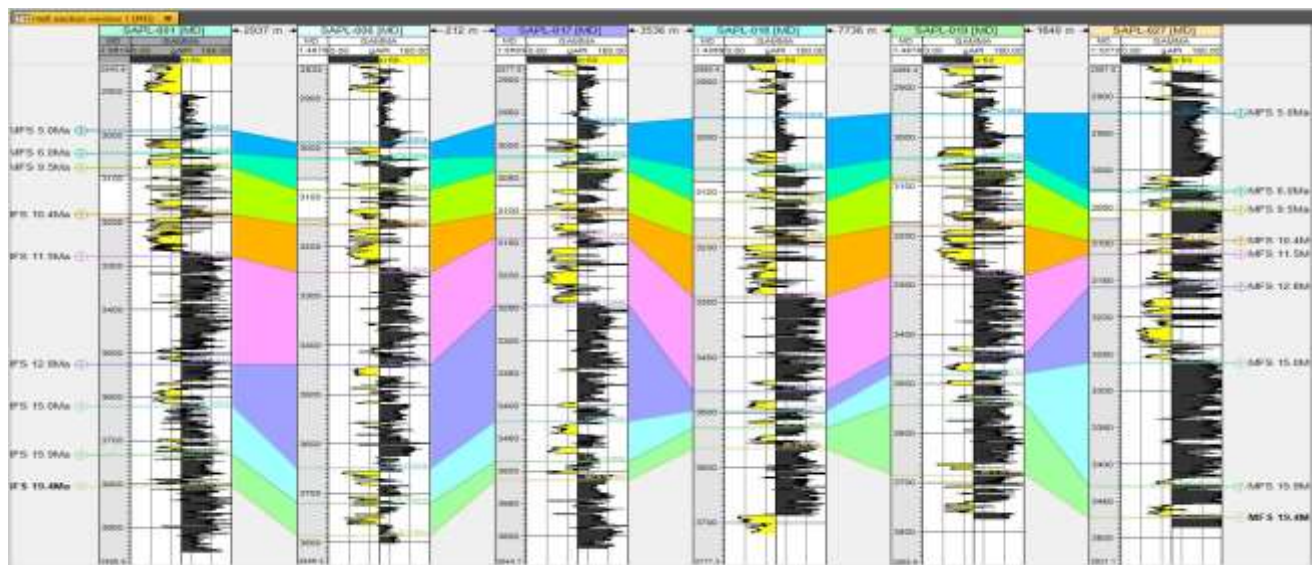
Well section window 1 (WS)

SAPL-001 [MD]
2837 m
SAPL-006 [MD]
212 m
SAPL-017 [MD]
3536 m
SAPL-018 [MD]
7736 m
SAPL-019 [MD]
1649 m
SAPL-027 [MD]

MD GAMMA gAPI 180.00

MFS 5.0Ma
MFS 6.0Ma
MFS 9.5Ma
IFS 10.4Ma
IFX 11.5Ma
IFS 12.8Ma
IFS 15.0Ma
IFS 15.9Ma
IFS 19.4Ma

MFS 5.0Ma
MFS 6.0Ma
MFS 9.5Ma
MFS 10.4M
MFS 11.5M
MFS 12.8M
MFS 15.0M
MFS 15.9M
MFS 19.4M

3000
3100
3200
3300
3400
3500
3600
3700
3800
3900